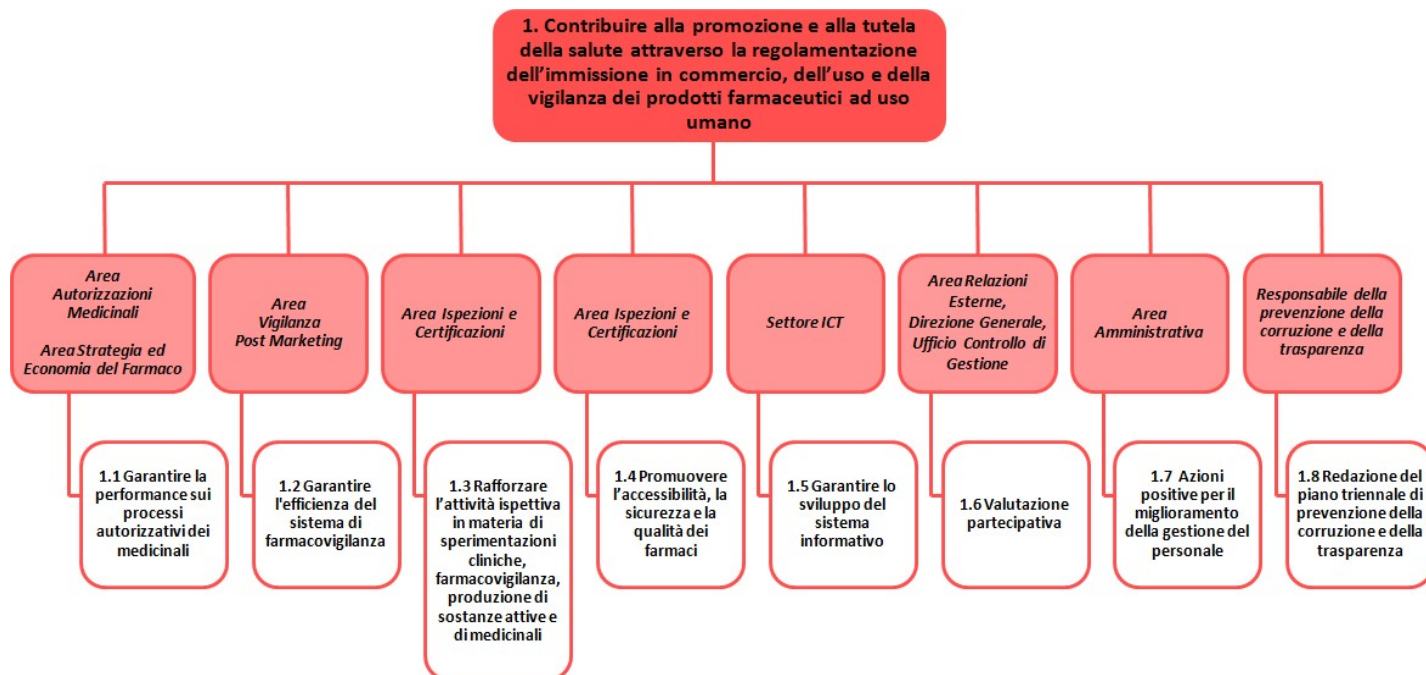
1. Contribuire alla promozione e alla tutela della salute attraverso la regolamentazione dell'immissione in commercio, dell'uso e della vigilanza dei prodotti farmaceutici ad uso umano

Area Autorizzazioni Medicinali

Area Strategia ed Economia del Farmaco

1.1 Garantire la performance sui processi autorizzativi dei medicinali

Area Vigilanza Post Marketing

1.2 Garantire l'efficienza del sistema di farmacovigilanza

Area Ispezioni e Certificazioni

1.3 Rafforzare l'attività ispettiva in materia di sperimentazioni cliniche, farmacovigilanza, produzione di sostanze attive e di medicinali

Area Ispezioni e Certificazioni

1.4 Promuovere l'accessibilità, la sicurezza e la qualità dei farmaci

Settore ICT

1.5 Garantire lo sviluppo del sistema informativo

Area Relazioni Esterne, Direzione Generale, Ufficio Controllo di Gestione

1.6 Valutazione partecipativa

Area Amministrativa

1.7 Azioni positive per il miglioramento della gestione del personale

Responsabile della prevenzione della corruzione e della trasparenza

1.8 Redazione del piano triennale di prevenzione della corruzione e della trasparenza